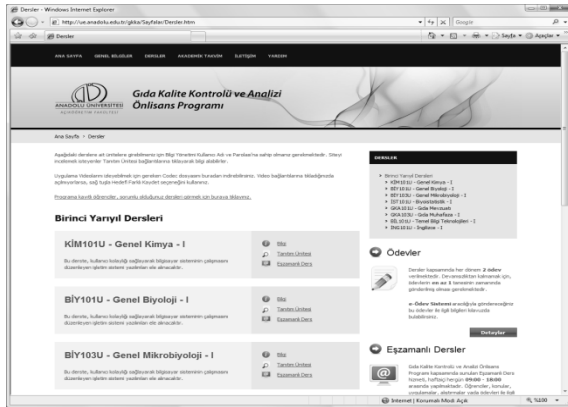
Dersler - Windows Internet Explorer

http://ue.anadolu.edu.tr/gkta/Sayfalar/Dersler.htm

Google

Dersler

Sayfa · Araçlar ·

ANA SAYFA GENEL BİLGİLER DERSLER AKADEMİK TAKVİM İLETİŞİM YARDIM

ANADOLU ÜNİVERSİTESİ AÇIKÖĞRETİM FAKÜLTESİ

Gıda Kalite Kontrolü ve Analizi Önlisans Programı

Ana Sayfa > Dersler

Aşağıdaki derslere ait ünitelere girebilmeniz için Bilgi Yönetimi Kullanıcı Adı ve Parolası'na sahip olmanız gerekmektedir. Siteyi incelemek isteyenler Tanıtım Ünitesi bağlantılarına tıklayarak bilgi alabilirler.

Uygulama Videolarını izleyebilmek için gereken Codec dosyasını buradan indirebilirsiniz. Video bağlantılarına tıkladığınızda açılmıyorlarsa, sağ tuşla Hedefi Farklı Kaydet seçeneğini kullanınız.

Programa kayıtlı öğrenciler, sorunlu olduğunuz dersleri görmek için buraya tıklayınız.

Birinci Yarıyıl Dersleri

KİM101U - Genel Kimya - I

Bu derste, kullanıcı kolaylığı sağlayacak bilgisayar sisteminin çalışmasını düzenleyen işletim sistemi yazılımları ele alınacaktır.

Bilgi
Tanıtım Ünitesi
Eşzamanlı Ders

BİY101U - Genel Biyoloji - I

Bu derste, kullanıcı kolaylığı sağlayacak bilgisayar sisteminin çalışmasını düzenleyen işletim sistemi yazılımları ele alınacaktır.

Bilgi
Tanıtım Ünitesi
Eşzamanlı Ders

BİY103U - Genel Mikrobiyoloji - I

Bu derste, kullanıcı kolaylığı sağlayacak bilgisayar sisteminin çalışmasını düzenleyen işletim sistemi yazılımları ele alınacaktır.

Bilgi
Tanıtım Ünitesi
Eşzamanlı Ders

DERSLER

Birinci Yarıyıl Dersleri
KİM101U - Genel Kimya - I
BİY101U - Genel Biyoloji - I
BİY103U - Genel Mikrobiyoloji - I
İST101U - Biyoistatistik - I
GKA101U - Gıda Mevzuatı
GKA103U - Gıda Muhafaza - I
BİL101U - Temel Bilgi Teknolojileri - I
İNG101U - İngilizce - I

Ödevler

Dersler kapsamında her dönem 2 ödev verilmektedir. Devamsızlıktan kalmamak için, ödevlerin en az 1 tanesinin zamanında gönderilmiş olması gerekmektedir.

e-Ödev Sistemi aracılığıyla göndereceğiniz bu ödevler ile ilgili bilgileri kılavuzda bulabilirsiniz.

Detaylar

Eşzamanlı Dersler

Gıda Kalite Kontrolü ve Analizi Önlisans Programı kapsamında sunulan Eşzamanlı Ders, Hizmeti, haftaiçi hergün 09:00 - 18:00 arasında yapılmaktadır. Öğrenciler, konular, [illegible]

Internet | Korumalı Mod: Açık

%100